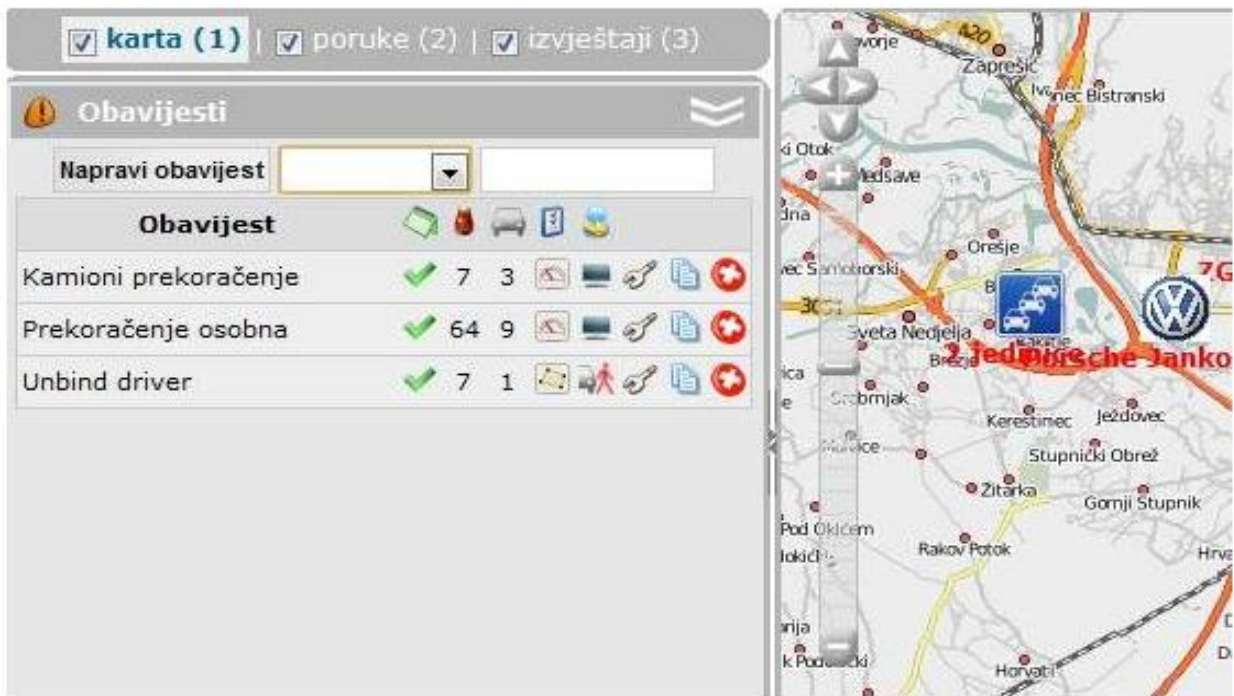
karta (1) | poruke (2) | izvještaji (3)

Obavijesti

Napravi obavijest

| Obavijest | | | |
|---|---|---|---|
| Kamioni prekoračenje | 7 | 3 | |
| Prekoračenje osobna | 64 | 9 | |
| Unbind driver | 7 | 1 | |

Zaprešić
Ivanec Bistranski
Otok
Medsave
Orešje
Samoborski
Sveta Nedjelja
2 Jedinice
Porsche Janko
Brezje
Strmec
Kerestinec
Ježdovec
Stupnički Obrež
Žitarka
Gornji Stupnik
Pod Okićem
Rakov Potok
Horvati